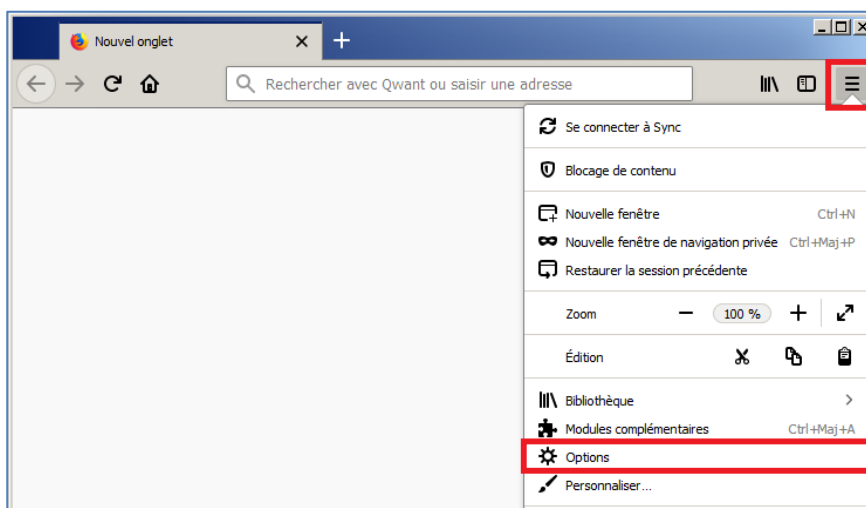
Nouvel onglet

Rechercher avec Qwant ou saisir une adresse

Se connecter à Sync

Blocage de contenu

Nouvelle fenêtre Ctrl+N
Nouvelle fenêtre de navigation privée Ctrl+Maj+P
Restaurer la session précédente

Zoom − 100 % +

Édition

Bibliothèque
Modules complémentaires Ctrl+Maj+A
Options
Personnaliser...